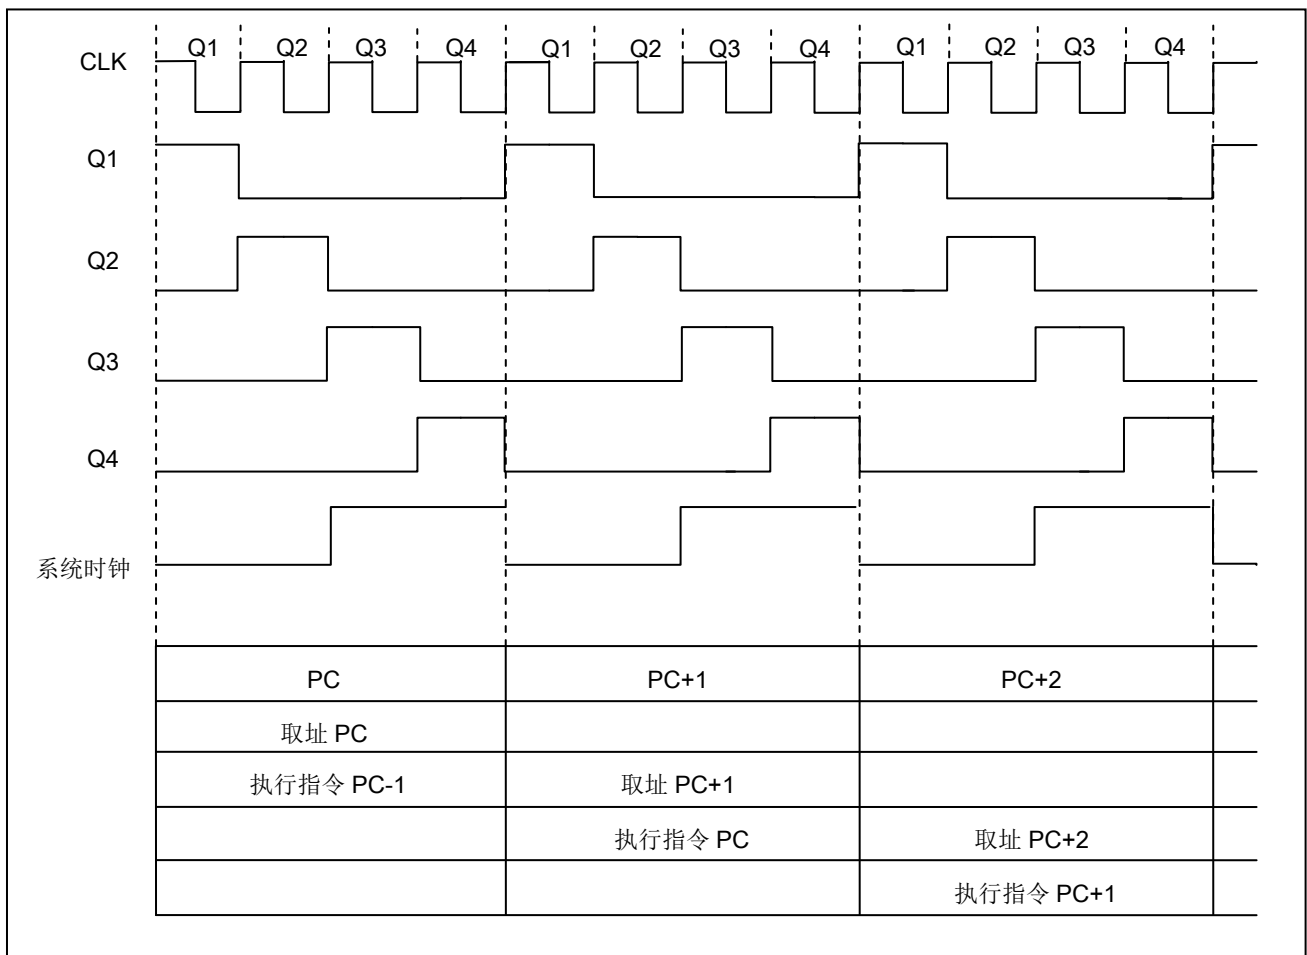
CLK Q1 Q2 Q3 Q4 Q1 Q2 Q3 Q4 Q1 Q2 Q3 Q4

Q1

Q2

Q3

Q4

系统时钟

| PC | PC+1 | PC+2 |
|---|---|---|
| 取址 PC | | |
| 执行指令 PC-1 | 取址 PC+1 | |
| | 执行指令 PC | 取址 PC+2 |
| | | 执行指令 PC+1 |